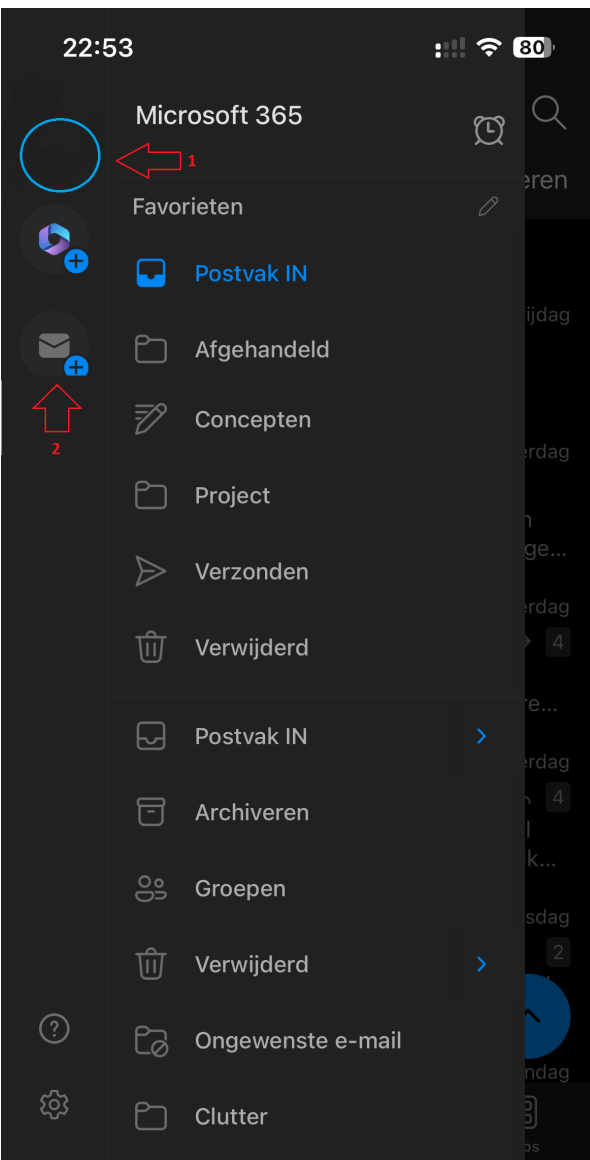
22:53

80

Microsoft 365

1

Favorieten

Postvak IN

Afgehandeld

Concepten

Project

Verzonden

Verwijderd

Postvak IN

Archiveren

Groepen

Verwijderd

Ongewenste e-mail

Clutter

2

eren

ijdag

erdag

ge...

erdag

4

re...

erdag

4

k...

sdag

2

ndag